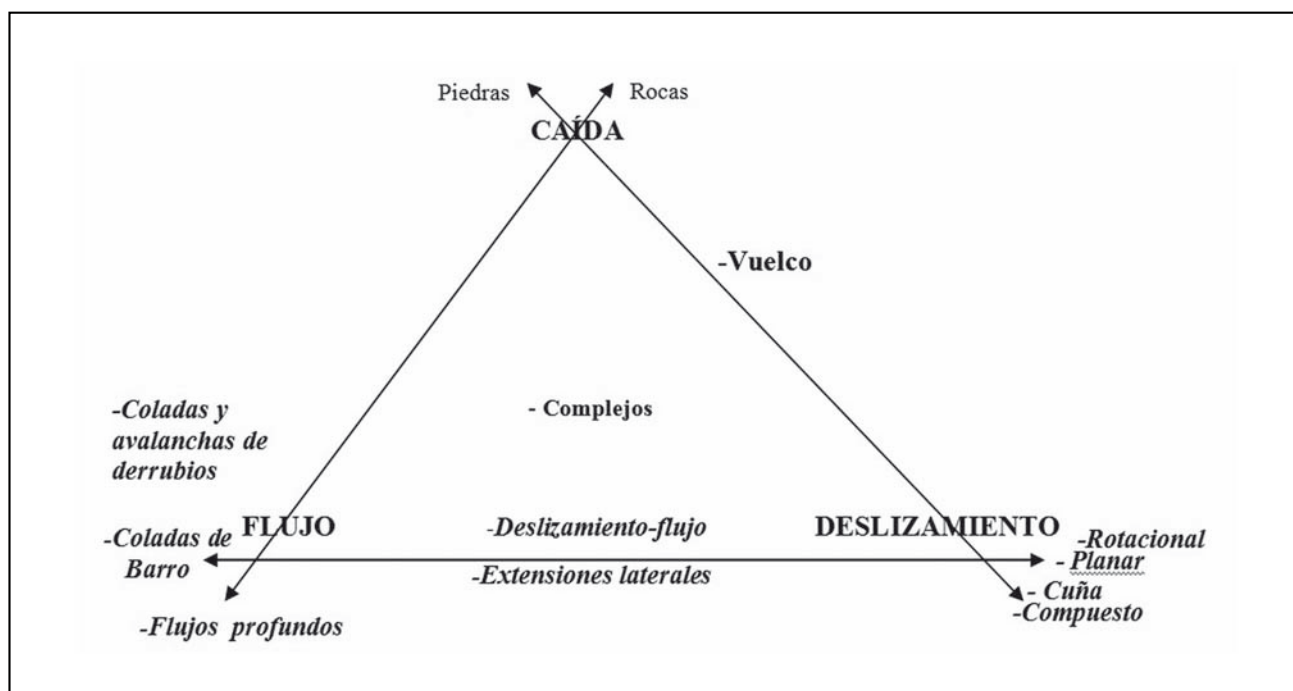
Piedras

Rocas

CAÍDA

-Vuelco

-Coladas y avalanchas de derrubios

- Complejos

FLUJO

-Deslizamiento-flujo

DESLIZAMIENTO

-Rotacional

-Coladas de Barro

- Planar

-Extensiones laterales

- Cuña

-Compuesto

-Flujos profundos